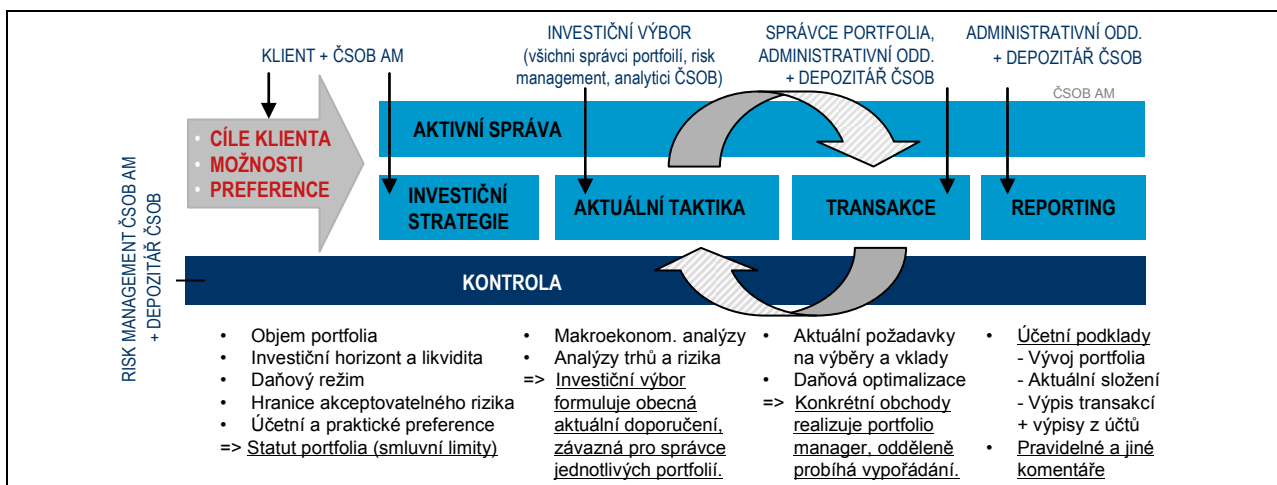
KLIENT + ČSOB AM

INVESTIČNÍ VÝBOR (všichni správci portfolií, risk management, analytici ČSOB)

SPRÁVCE PORTFOLIA, ADMINISTRATIVNÍ ODD. + DEPOZITÁŘ ČSOB

ADMINISTRATIVNÍ ODD. + DEPOZITÁŘ ČSOB

ČSOB AM

• CÍLE KLIENTA
• MOŽNOSTI
• PREFERENCE

AKTIVNÍ SPRÁVA

INVESTIČNÍ STRATEGIE

AKTUÁLNÍ TAKTIKA

TRANSAKCE

REPORTING

RISK MANAGEMENT ČSOB AM + DEPOZITÁŘ ČSOB

KONTROLA

• Objem portfolia
• Investiční horizont a likvidita
• Daňový režim
• Hranice akceptovatelného rizika
• Účetní a praktické preference
=> Statut portfolia (smluvní limity)

• Makroekonom. analýzy
• Analýzy trhů a rizika
=> Investiční výbor formuluje obecná aktuální doporučení, závazná pro správce jednotlivých portfolií.

• Aktuální požadavky na výběry a vklady
• Daňová optimalizace
=> Konkrétní obchody realizuje portfolio manager, odděleně probíhá vypořádání.

• Účetní podklady
- Vývoj portfolia
- Aktuální složení
- Výpis transakcí + výpisy z účtů
• Pravidelné a jiné komentáře